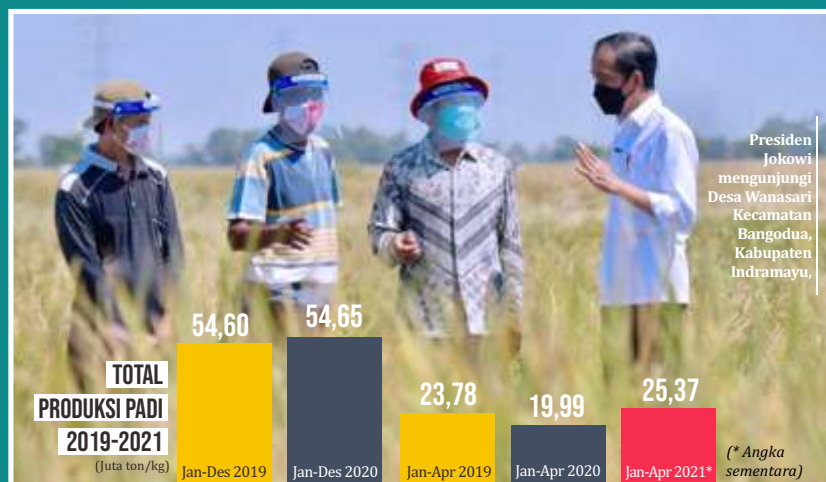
Presiden Jokowi mengunjungi Desa Wanasari Kecamatan Bangodua, Kabupaten Indramayu,

TOTAL PRODUKSI PADI 2019-2021
(Juta ton/kg)

54,60
Jan-Des 2019

54,65
Jan-Des 2020

23,78
Jan-Apr 2019

19,99
Jan-Apr 2020

25,37
Jan-Apr 2021*

(* Angka sementara)